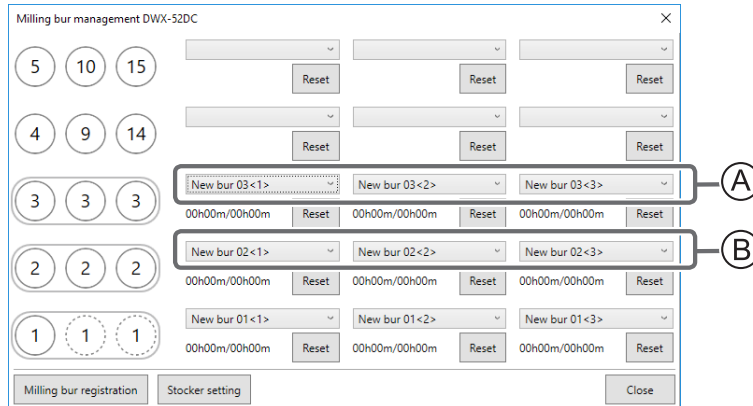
Milling bur management DWX-52DC

×

5 10 15

Reset Reset Reset

4 9 14

Reset Reset Reset

3 3 3

New bur 03<1> New bur 03<2> New bur 03<3>

00h00m/00h00m Reset 00h00m/00h00m Reset 00h00m/00h00m Reset

A

2 2 2

New bur 02<1> New bur 02<2> New bur 02<3>

00h00m/00h00m Reset 00h00m/00h00m Reset 00h00m/00h00m Reset

B

1 1 1

New bur 01<1> New bur 01<2> New bur 01<3>

00h00m/00h00m Reset 00h00m/00h00m Reset 00h00m/00h00m Reset

Milling bur registration Stocker setting Close